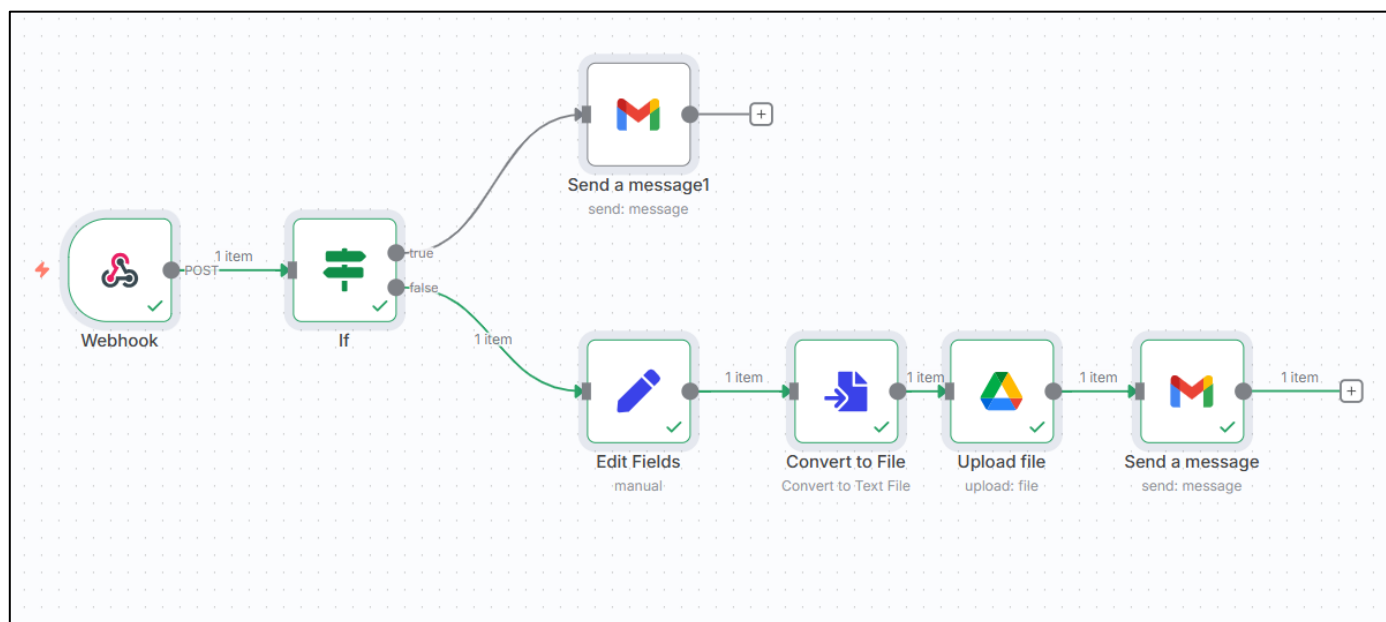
Send a message1
send: message

POST
1 item

Webhook

true
false

If

1 item

Edit Fields
manual

1 item

Convert to File
Convert to Text File

1 item

Upload file
upload: file

1 item

Send a message
send: message

1 item